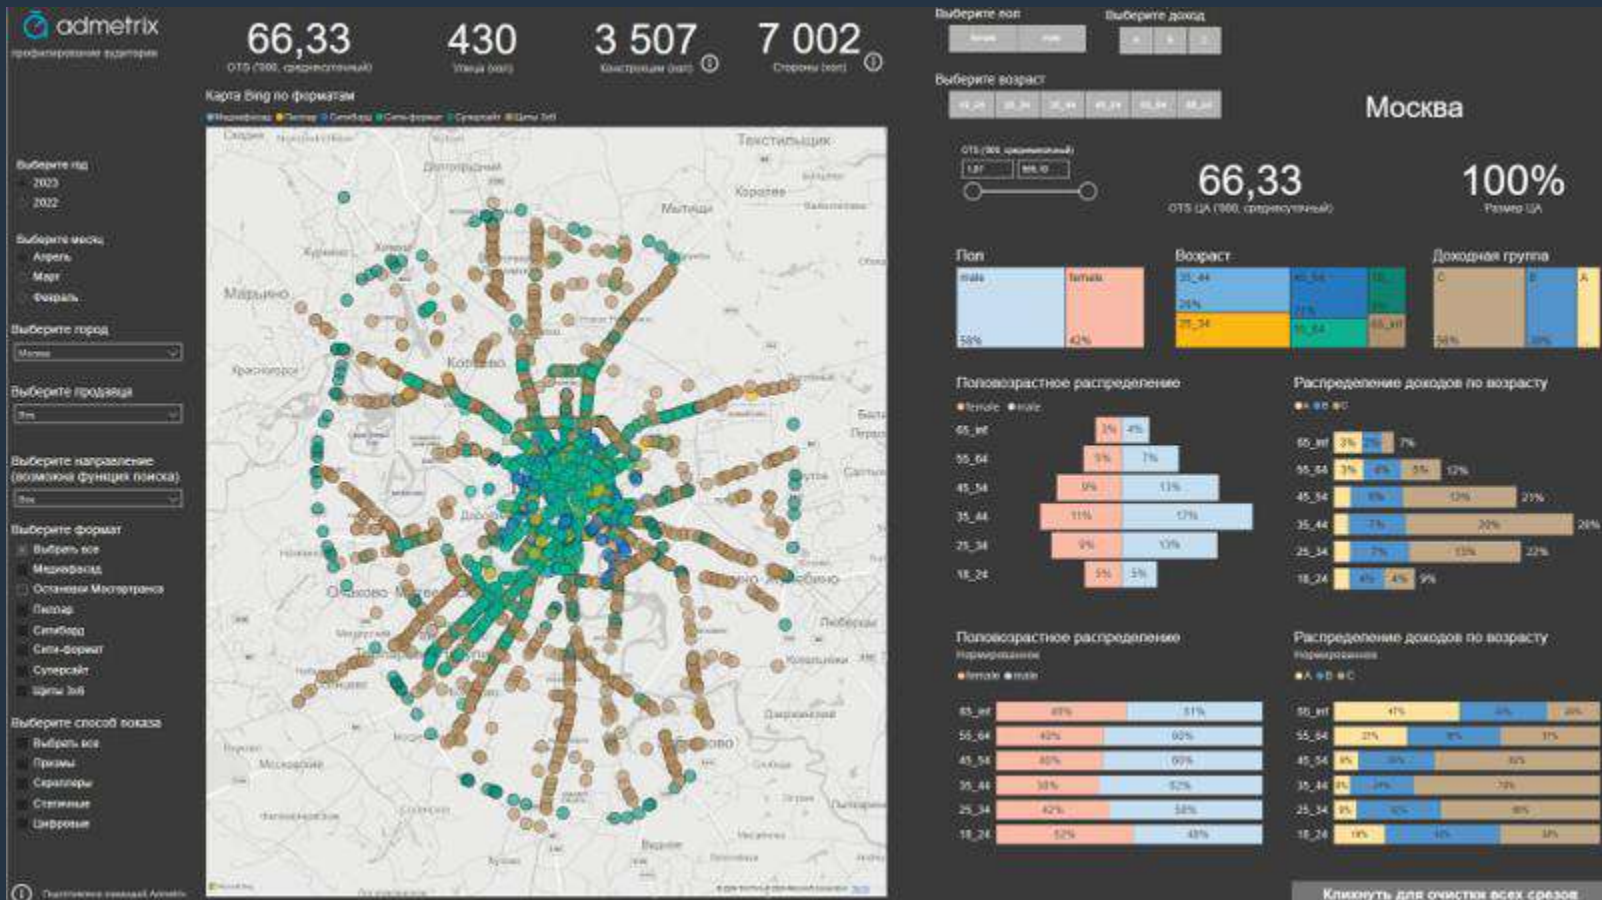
admetrix
профилирование аудитории

66,33
OTS ('000, среднесуточный)

430
Улицы (кол)

3 507
Конструкции (кол)

7 002
Стороны (кол)

Карта Bing по форматам

Медиафасад, Пиллар, Ситиборд, Сити-формат, Суперсайт, Щиты 3х6

Текстильщик
Королев
Мытищи
Марьино
Химки
Красногорск
Одинцово
Котельники
Люберцы
Видное

Выберите год
2023
2022

Выберите месяц
Апрель
Март
Февраль

Выберите город
Москва

Выберите продавца
Все

Выберите направление (возможна функция поиска)
Все

Выберите формат
Выбрать все
Медиафасад
Остановки Мосгортранса
Пиллар
Ситиборд
Сити-формат
Суперсайт
Щиты 3х6

Выберите способ показа
Выбрать все
Призмы
Скроллеры
Статичные
Цифровые

Подготовлено командой Admetrix

Выберите пол
female
male

Выберите доход
A
B
C

Выберите возраст
18_24
25_34
35_44
45_54
55_64
65_inf

Москва

OTS ('000, среднесуточный)
1,07
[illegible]

66,33
OTS ЦА ('000, среднесуточный)

100%
Размер ЦА

Пол
male
58%
female
42%

Возраст
35_44
29%
45_54
21%
25_34
55_64
65_inf

Доходная группа
C
56%
B
30%
A

Половозрастное распределение
female male

| | female | male |
|---|---|---|
| 65_inf | 3% | 4% |
| 55_64 | 5% | 7% |
| 45_54 | 9% | 13% |
| 35_44 | 11% | 17% |
| 25_34 | 9% | 13% |
| 18_24 | 5% | 5% |

Распределение доходов по возрасту
A B C

| | A | B | C | Итого |
|---|---|---|---|---|
| 65_inf | 3% | 2% | | 7% |
| 55_64 | 3% | 4% | 5% | 12% |
| 45_54 | | 6% | 12% | 21% |
| 35_44 | | 7% | 20% | 28% |
| 25_34 | | 7% | 13% | 22% |
| 18_24 | | 4% | 4% | 9% |

Половозрастное распределение
Нормированное
female male

| | female | male |
|---|---|---|
| 65_inf | 49% | 51% |
| 55_64 | 40% | 60% |
| 45_54 | 40% | 60% |
| 35_44 | 38% | 62% |
| 25_34 | 42% | 58% |
| 18_24 | 52% | 48% |

Распределение доходов по возрасту
Нормированное
A B C

| | A | B | C |
|---|---|---|---|
| 65_inf | 47% | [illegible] | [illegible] |
| 55_64 | 27% | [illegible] | 37% |
| 45_54 | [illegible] | 30% | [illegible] |
| 35_44 | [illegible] | 24% | 70% |
| 25_34 | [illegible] | 32% | 60% |
| 18_24 | 16% | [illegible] | 39% |

Кликнуть для очистки всех срезов